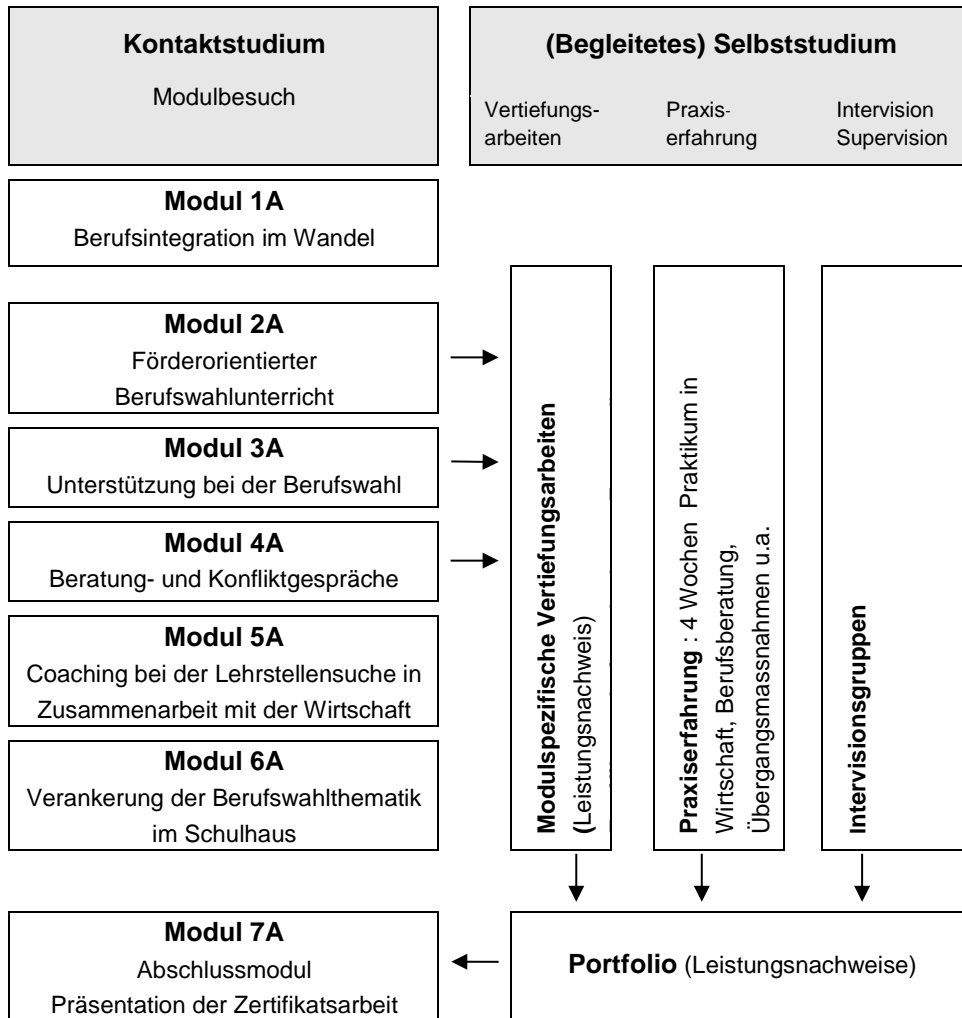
**Kontaktstudium**

Modulbesuch

**(Begleitetes) Selbststudium**

Vertiefungsarbeiten

Praxiserfahrung

Intervision Supervision

**Modul 1A**
Berufsintegration im Wandel

**Modul 2A**
Förderorientierter Berufswahlunterricht

**Modul 3A**
Unterstützung bei der Berufswahl

**Modul 4A**
Beratung- und Konfliktgespräche

**Modul 5A**
Coaching bei der Lehrstellensuche in Zusammenarbeit mit der Wirtschaft

**Modul 6A**
Verankerung der Berufswahlthematik im Schulhaus

**Modulspezifische Vertiefungsarbeiten** (Leistungsnachweis)

**Praxiserfahrung** : 4 Wochen Praktikum in Wirtschaft, Berufsberatung, Übergangsmassnahmen u.a.

**Intervisionsgruppen**

**Modul 7A**
Abschlussmodul
Präsentation der Zertifikatsarbeit

**Portfolio** (Leistungsnachweise)